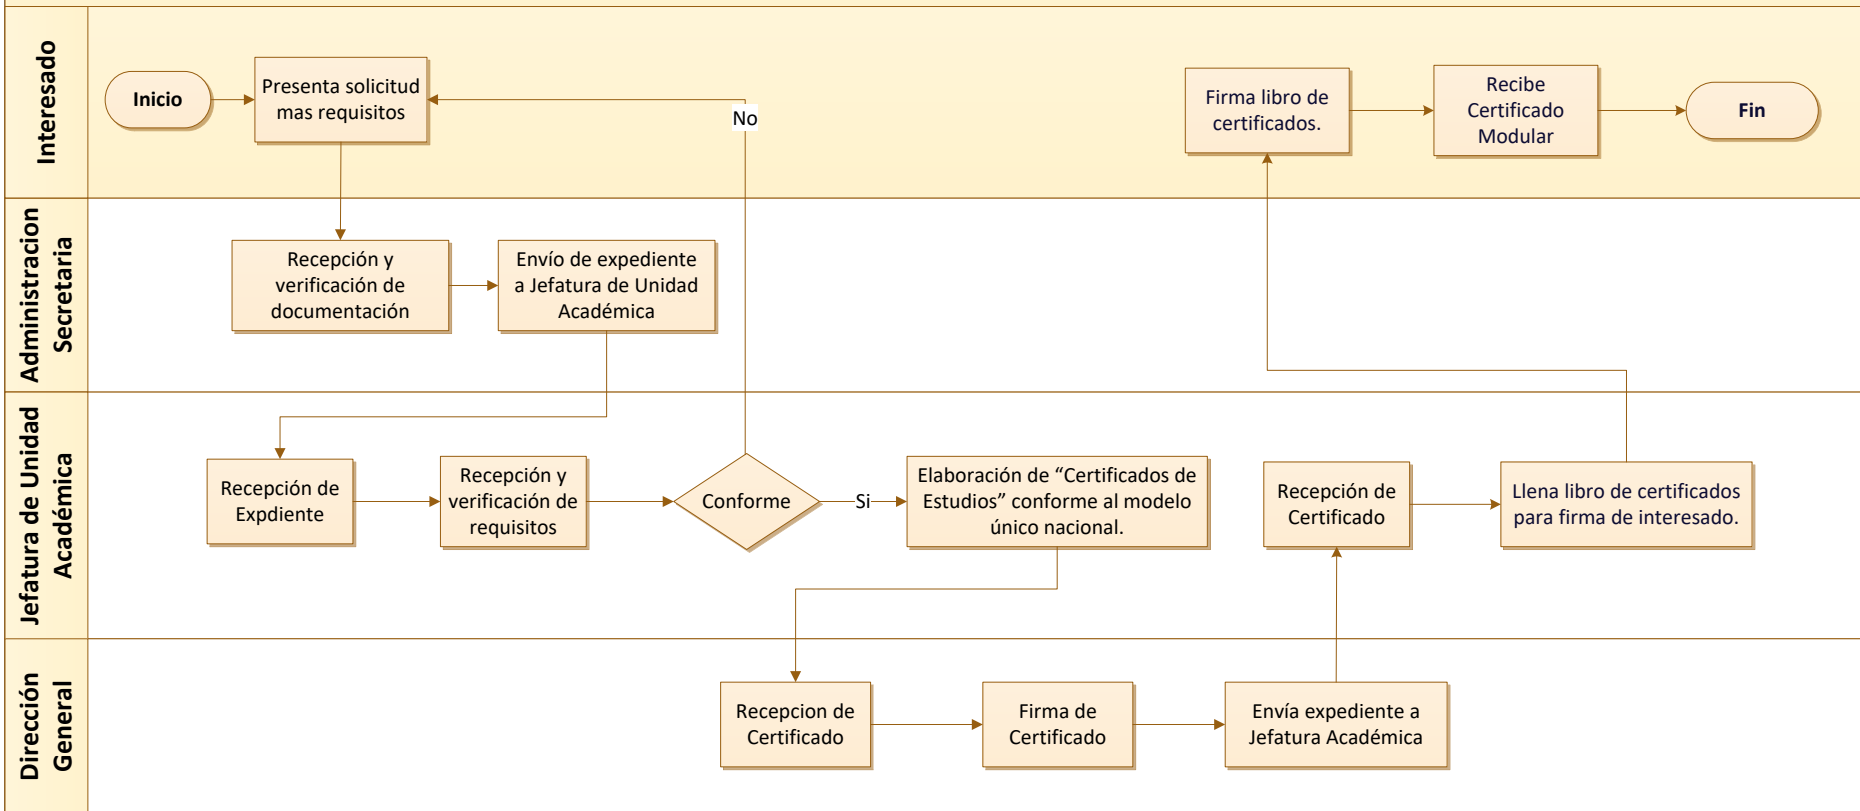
Interesado

Inicio

Presenta solicitud mas requisitos

No

Firma libro de certificados.

Recibe Certificado Modular

Fin

Administracion Secretaria

Recepción y verificación de documentación

Envío de expediente a Jefatura de Unidad Académica

Jefatura de Unidad Académica

Recepción de Expdiente

Recepción y verificación de requisitos

Conforme

Si

Elaboración de "Certificados de Estudios" conforme al modelo único nacional.

Recepción de Certificado

Llena libro de certificados para firma de interesado.

Dirección General

Recepcion de Certificado

Firma de Certificado

Envía expediente a Jefatura Académica